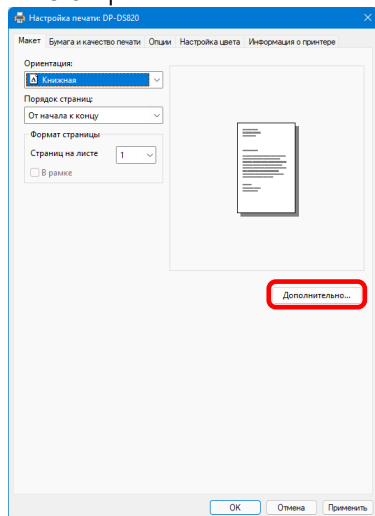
Настройка печати: DP-DS820

Макет | Бумага и качество печати | Опции | Настройка цвета | Информация о принтере

Ориентация:
Книжная

Порядок страниц:
От начала к концу

Формат страницы
Страниц на листе 1
В рамке

Дополнительно...

OK | Отмена | Применить